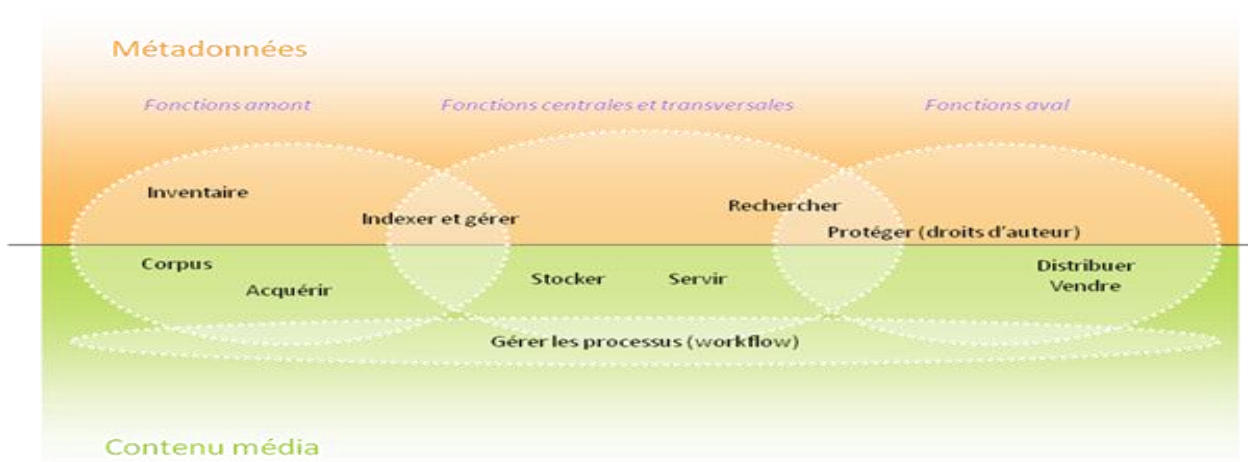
Métadonnées

Fonctions amont

Fonctions centrales et transversales

Fonctions aval

Inventaire

Indexer et gérer

Rechercher

Protéger (droits d'auteur)

Corpus

Acquérir

Stocker

Servir

Distribuer

Vendre

Gérer les processus (workflow)

Contenu média